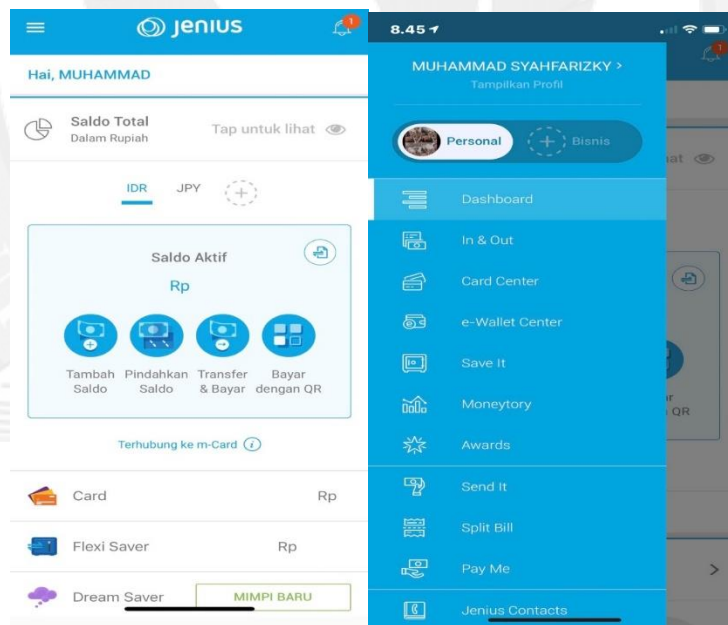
jenius

1

Hai, MUHAMMAD

Saldo Total
Dalam Rupiah

Tap untuk lihat

IDR JPY +

Saldo Aktif

Rp

Tambah Saldo

Pindahkan Saldo

Transfer & Bayar

Bayar dengan QR

Terhubung ke m-Card

Card Rp

Flexi Saver Rp

Dream Saver MIMPI BARU

8.45

MUHAMMAD SYAHFARIZKY >
Tampilkan Profil

Personal

Bisnis

Dashboard

In & Out

Card Center

e-Wallet Center

Save It

Moneytory

Awards

Send It

Split Bill

Pay Me

Jenius Contacts

hat

r
n QR